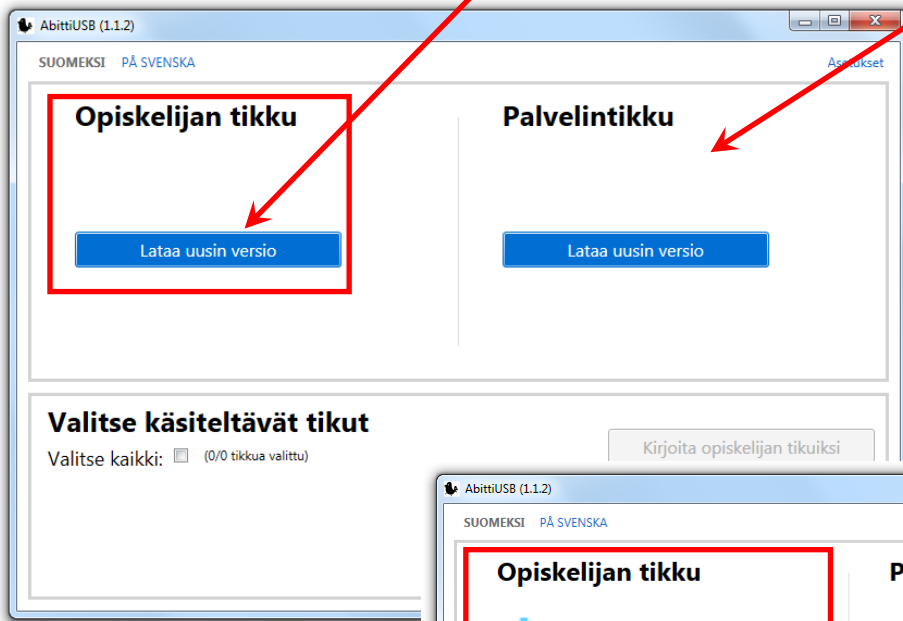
AbittiUSB (1.1.2)

SUOMEKSI PÅ SVENSKA

As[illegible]ukset

Opiskelijan tikku

Lataa uusin versio

Palvelintikku

Lataa uusin versio

Valitse käsiteltävät tikut

Valitse kaikki: (0/0 tikkua valittu)

Kirjoita opiskelijan tikuiksi

AbittiUSB (1.1.2)

SUOMEKSI PÅ SVENSKA

Opiskelijan tikku

P